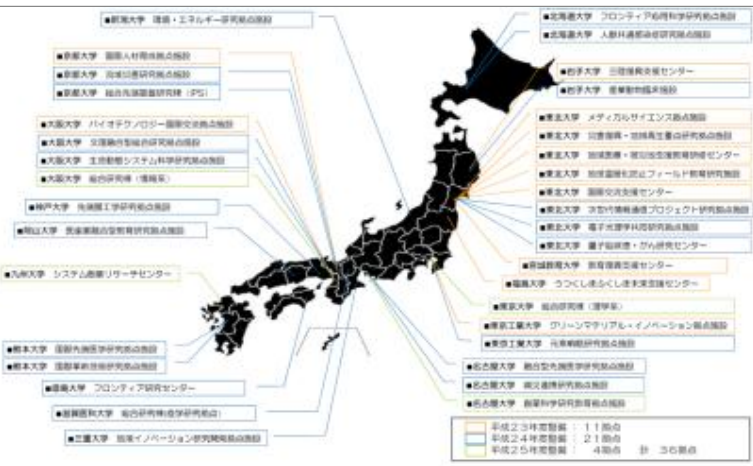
■新潟大学　環境・エネルギー研究拠点施設

■京都大学　国際人材育成拠点施設

■京都大学　京域治療研究拠点施設

■京都大学　総合先端基盤研究棟（PS）

■大阪大学　バイオテクノロジー国際交流拠点施設

■大阪大学　文理融合型総合研究拠点施設

■大阪大学　生命動態システム科学研究拠点施設

■大阪大学　総合研究棟（情報系）

■神戸大学　先端膜工学研究拠点施設

■岡山大学　異分野融合型研究拠点施設

■九州大学　システム創薬リサーチセンター

■熊本大学　国際先端医学研究拠点施設

■熊本大学　国際革新技術研究拠点施設

■徳島大学　フロンティア研究センター

■滋賀医科大学　総合研究棟（医学研究拠点）

■三重大学　地域イノベーション研究開発拠点施設

■北海道大学　フロンティア応用科学研究拠点施設

■北海道大学　人獣共通感染症研究拠点施設

■岩手大学　三陸復興支援センター

■岩手大学　173動物病院施設

■東北大学　メディカルサイエンス拠点施設

■東北大学　災害医療・地域再生書研究拠点施設

■東北大学　地域医療・震災被災地医療研修センター

■東北大学　地域復興化拠点フィールド教育研究施設

■東北大学　国際交流支援センター

■東北大学　次世代移動通信プロジェクト研究拠点施設

■東北大学　電子光理学研究拠点施設

■東北大学　量子医療・がん研究センター

■宮城教育大学　教育復興支援センター

■福島大学　うつくしまふくしま未来支援センター

■東京大学　総合研究棟（理学系）

■東京工業大学　グリーンマテリアル・イノベーション拠点施設

■東京工業大学　元素戦略研究拠点施設

■名古屋大学　総合型先端医療研究拠点施設

■名古屋大学　減災連携研究拠点施設

■名古屋大学　創薬科学研究教育拠点施設

平成２３年度整備：１１拠点
平成２４年度整備：２１拠点
平成２５年度整備：　４拠点　　計　３６拠点